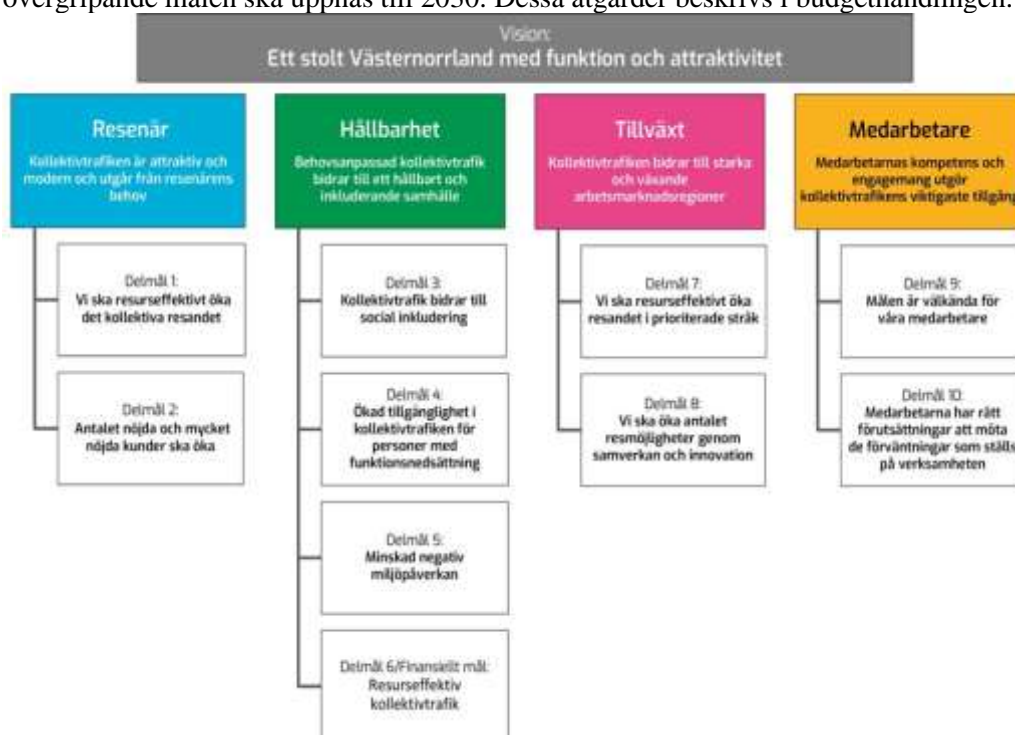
övergripande målen ska uppnås till 2030. Dessa åtgärder beskrivs i budgethandlingen.

Vision:
Ett stolt Västernorrland med funktion och attraktivitet

Resenär
Kollektivtrafiken är attraktiv och modern och utgår från resenärens behov

Delmål 1:
Vi ska resurseffektivt öka det kollektiva resandet

Delmål 2:
Antalet nöjda och mycket nöjda kunder ska öka

Hållbarhet
Behovsanpassad kollektivtrafik bidrar till ett hållbart och inkluderande samhälle

Delmål 3:
Kollektivtrafik bidrar till social inkludering

Delmål 4:
Ökad tillgänglighet i kollektivtrafiken för personer med funktionsnedsättning

Delmål 5:
Minskad negativ miljöpåverkan

Delmål 6/Finansiellt mål:
Resurseffektiv kollektivtrafik

Tillväxt
Kollektivtrafiken bidrar till starka och växande arbetsmarknadsregioner

Delmål 7:
Vi ska resurseffektivt öka resandet i prioriterade stråk

Delmål 8:
Vi ska öka antalet resmöjligheter genom samverkan och innovation

Medarbetare
Medarbetarnas kompetens och engagemang utgör kollektivtrafikens viktigaste tillgång

Delmål 9:
Målen är välkända för våra medarbetare

Delmål 10:
Medarbetarna har rätt förutsättningar att möta de förväntningar som ställs på verksamheten